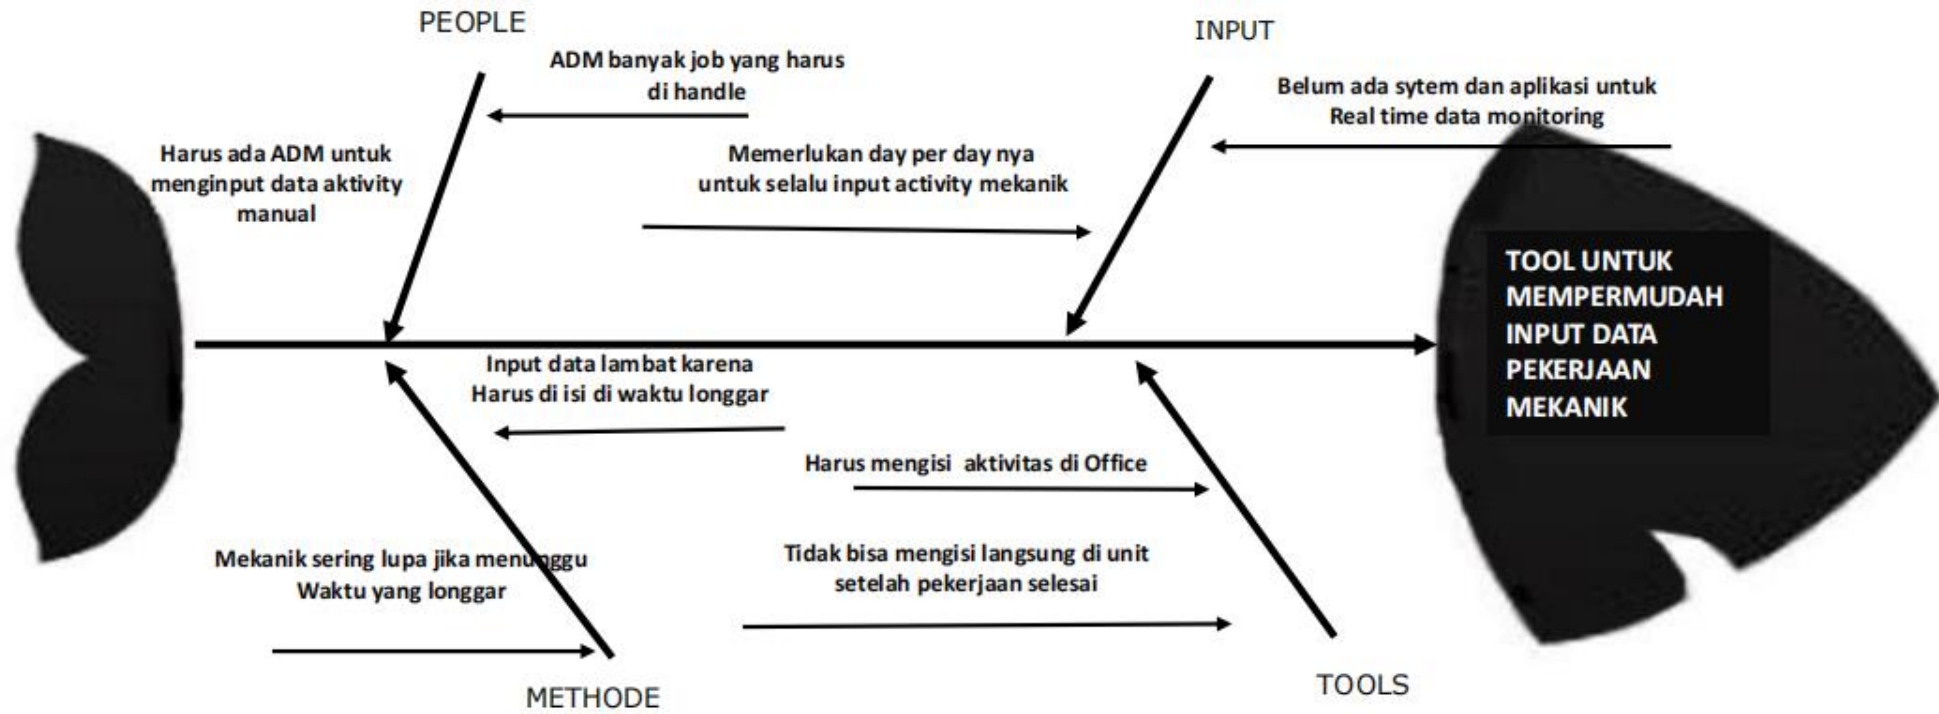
PEOPLE

ADM banyak job yang harus di handle

Harus ada ADM untuk menginput data aktivity manual

Memerlukan day per day nya untuk selalu input activity mekanik

INPUT

Belum ada sytem dan aplikasi untuk Real time data monitoring

TOOL UNTUK MEMPERMUDAH INPUT DATA PEKERJAAN MEKANIK

Input data lambat karena Harus di isi di waktu longgar

Harus mengisi aktivitas di Office

Mekanik sering lupa jika menunggu Waktu yang longgar

Tidak bisa mengisi langsung di unit setelah pekerjaan selesai

METHODE

TOOLS